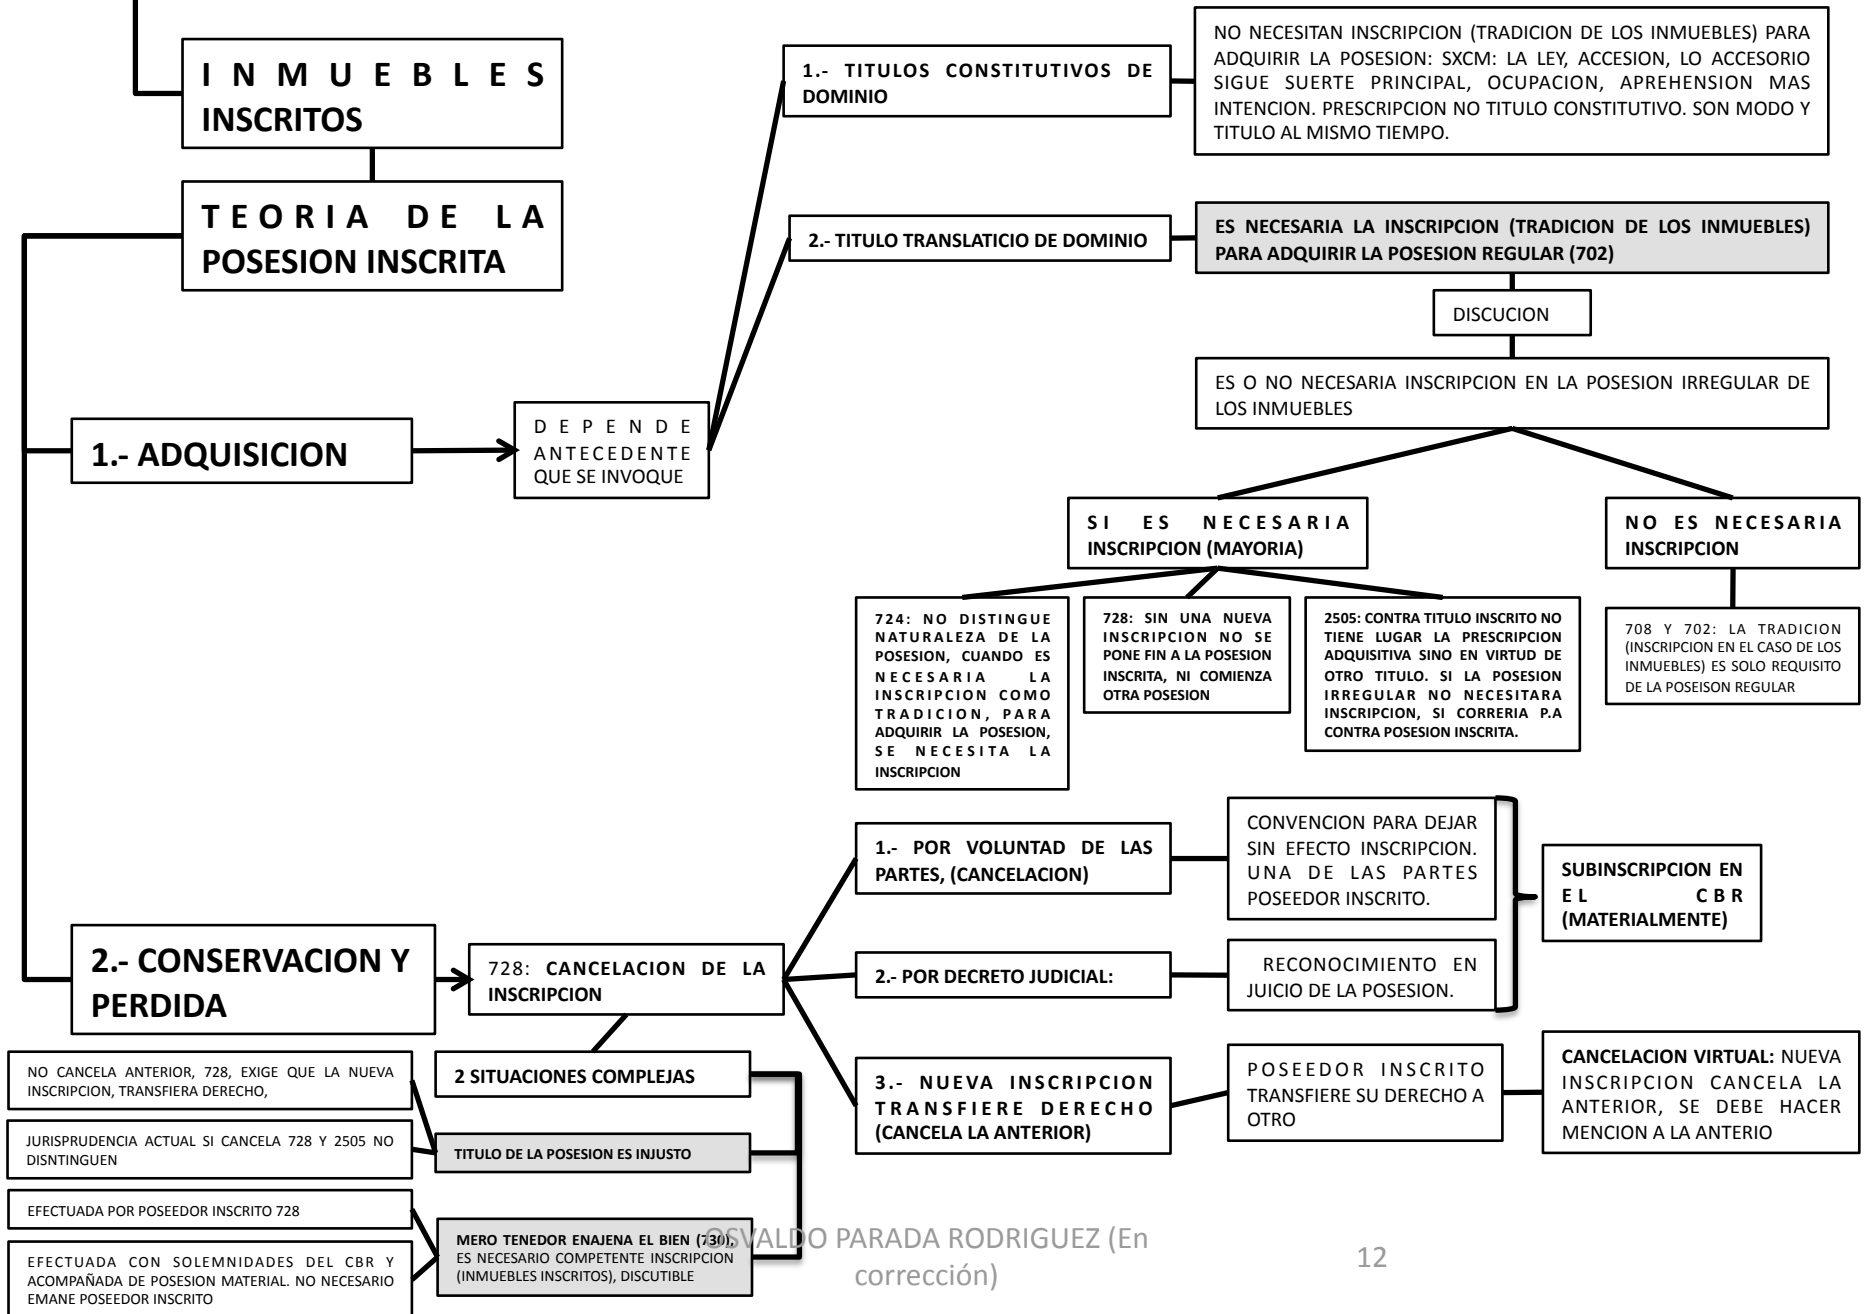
INMUEBLES INSCRITOS

TEORIA DE LA POSESION INSCRITA

1.- ADQUISICION

DEPENDE ANTECEDENTE QUE SE INVOQUE

1.- TITULOS CONSTITUTIVOS DE DOMINIO

NO NECESITAN INSCRIPCION (TRADICION DE LOS INMUEBLES) PARA ADQUIRIR LA POSESION: SXCM: LA LEY, ACCESION, LO ACCESORIO SIGUE SUERTE PRINCIPAL, OCUPACION, APREHENSION MAS INTENCION. PRESCRIPCION NO TITULO CONSTITUTIVO. SON MODO Y TITULO AL MISMO TIEMPO.

2.- TITULO TRANSLATICIO DE DOMINIO

ES NECESARIA LA INSCRIPCION (TRADICION DE LOS INMUEBLES) PARA ADQUIRIR LA POSESION REGULAR (702)

DISCUCION

ES O NO NECESARIA INSCRIPCION EN LA POSESION IRREGULAR DE LOS INMUEBLES

SI ES NECESARIA INSCRIPCION (MAYORIA)

NO ES NECESARIA INSCRIPCION

724: NO DISTINGUE NATURALEZA DE LA POSESION, CUANDO ES NECESARIA LA INSCRIPCION COMO TRADICION, PARA ADQUIRIR LA POSESION, SE NECESITA LA INSCRIPCION

728: SIN UNA NUEVA INSCRIPCION NO SE PONE FIN A LA POSESION INSCRITA, NI COMIENZA OTRA POSESION

2505: CONTRA TITULO INSCRITO NO TIENE LUGAR LA PRESCRIPCION ADQUISITIVA SINO EN VIRTUD DE OTRO TITULO. SI LA POSESION IRREGULAR NO NECESITARA INSCRIPCION, SI CORRERIA P.A CONTRA POSESION INSCRITA.

708 Y 702: LA TRADICION (INSCRIPCION EN EL CASO DE LOS INMUEBLES) ES SOLO REQUISITO DE LA POSEISON REGULAR

2.- CONSERVACION Y PERDIDA

728: CANCELACION DE LA INSCRIPCION

1.- POR VOLUNTAD DE LAS PARTES, (CANCELACION)

CONVENCION PARA DEJAR SIN EFECTO INSCRIPCION. UNA DE LAS PARTES POSEEDOR INSCRITO.

2.- POR DECRETO JUDICIAL:

RECONOCIMIENTO EN JUICIO DE LA POSESION.

SUBINSCRIPCION EN EL CBR (MATERIALMENTE)

3.- NUEVA INSCRIPCION TRANSFIERE DERECHO (CANCELA LA ANTERIOR)

POSEEDOR INSCRITO TRANSFIERE SU DERECHO A OTRO

CANCELACION VIRTUAL: NUEVA INSCRIPCION CANCELA LA ANTERIOR, SE DEBE HACER MENCION A LA ANTERIO

2 SITUACIONES COMPLEJAS

NO CANCELA ANTERIOR, 728, EXIGE QUE LA NUEVA INSCRIPCION, TRANSFIERA DERECHO,

JURISPRUDENCIA ACTUAL SI CANCELA 728 Y 2505 NO DISNTINGUEN

TITULO DE LA POSESION ES INJUSTO

EFECTUADA POR POSEEDOR INSCRITO 728

EFECTUADA CON SOLEMNIDADES DEL CBR Y ACOMPAÑADA DE POSESION MATERIAL. NO NECESARIO EMANE POSEEDOR INSCRITO

MERO TENEDOR ENAJENA EL BIEN (730). ES NECESARIO COMPETENTE INSCRIPCION (INMUEBLES INSCRITOS), DISCUTIBLE

OSVALDO PARADA RODRIGUEZ (En corrección)

12